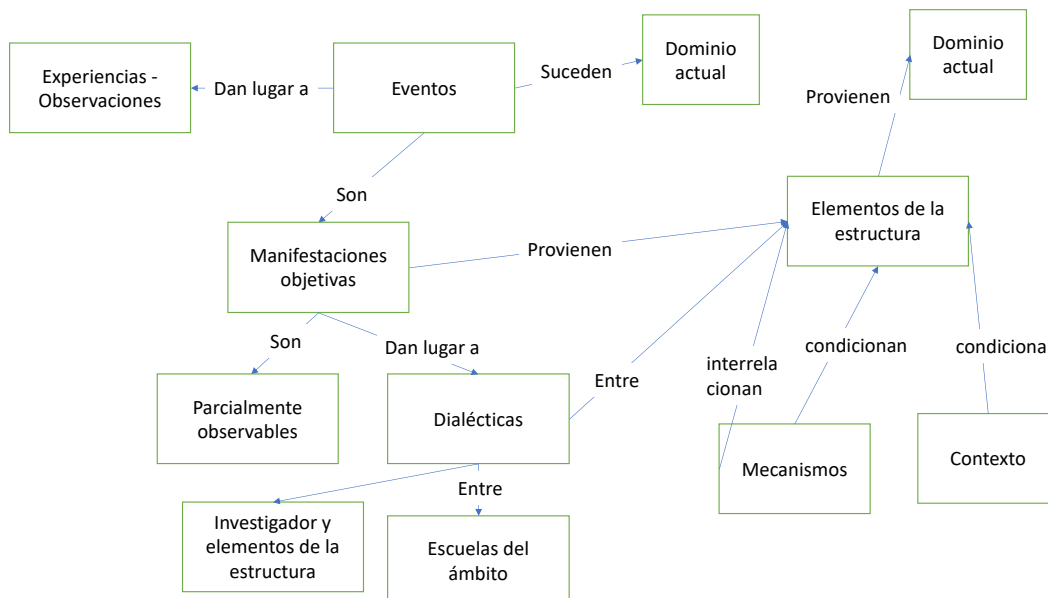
Experiencias - Observaciones

Dan lugar a

Eventos

Suceden

Dominio actual

Dominio actual

Provienen

Son

Elementos de la estructura

Manifestaciones objetivas

Provienen

Son

Dan lugar a

Entre

interrela cionan

condicionan

condiciona

Parcialmente observables

Dialécticas

Mecanismos

Contexto

Entre

Investigador y elementos de la estructura

Escuelas del ámbito